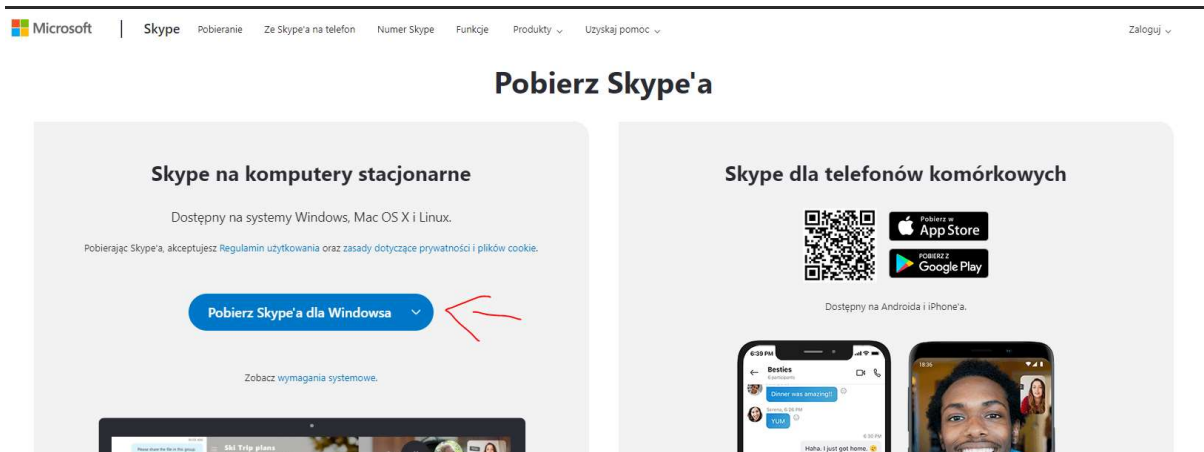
Microsoft | Skype Pobieranie Ze Skype'a na telefon Numer Skype Funkcje Produkty Uzyskaj pomoc Zaloguj

Pobierz Skype'a

Skype na komputery stacjonarne

Dostępny na systemy Windows, Mac OS X i Linux.

Pobierając Skype'a, akceptujesz Regulamin użytkowania oraz zasady dotyczące prywatności i plików cookie.

Pobierz Skype'a dla Windowsa

Zobacz wymagania systemowe.

Ski Trip plans

Skype dla telefonów komórkowych

Pobierz w App Store

POBIERZ Z Google Play

Dostępny na Androida i iPhone'a.

6:39 PM

Besties

Dinner was amazing!!

YUM

Haha. I just got home.

18:36